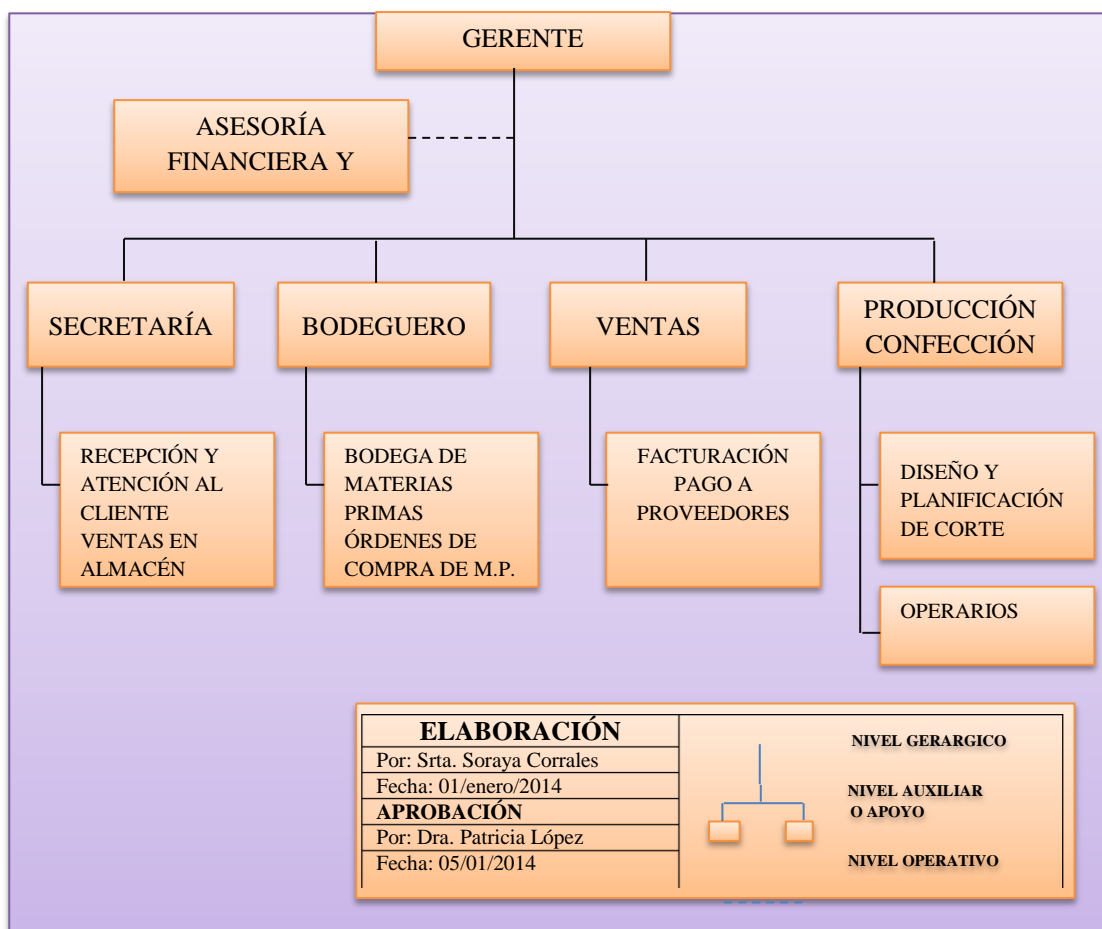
GERENTE

ASESORÍA FINANCIERA Y

SECRETARÍA

BODEGUERO

VENTAS

PRODUCCIÓN CONFECCIÓN

RECEPCIÓN Y ATENCIÓN AL CLIENTE VENTAS EN ALMACÉN

BODEGA DE MATERIAS PRIMAS ÓRDENES DE COMPRA DE M.P.

FACTURACIÓN PAGO A PROVEEDORES

DISEÑO Y PLANIFICACIÓN DE CORTE

OPERARIOS

| ELABORACIÓN |
|---|
| Por: Srta. Soraya Corrales |
| Fecha: 01/enero/2014 |
| APROBACIÓN |
| Por: Dra. Patricia López |
| Fecha: 05/01/2014 |

NIVEL GERARGICO

NIVEL AUXILIAR O APOYO

NIVEL OPERATIVO